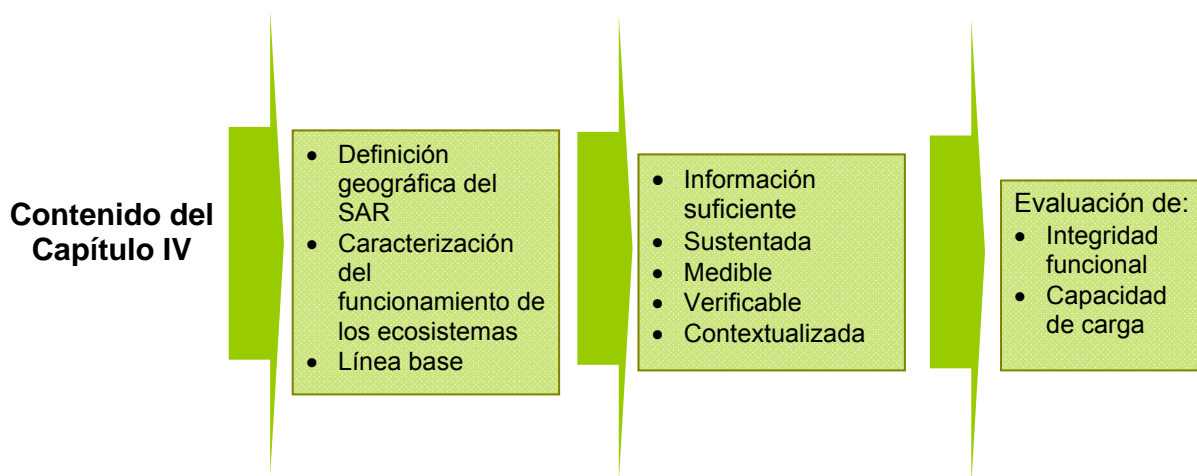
Contenido del Capítulo IV

- Definición geográfica del SAR
- Caracterización del funcionamiento de los ecosistemas
- Línea base

- Información suficiente
- Sustentada
- Medible
- Verificable
- Contextualizada

Evaluación de:
- Integridad funcional
- Capacidad de carga